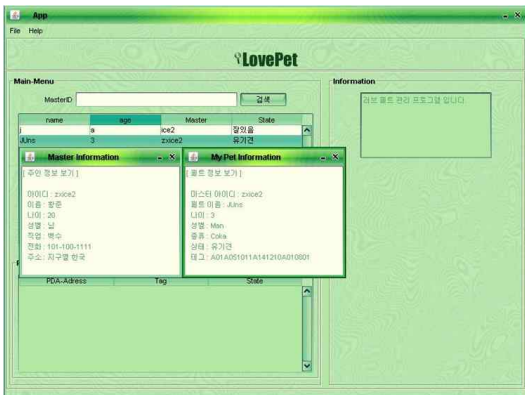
App

File Help

LovePet

Main-Menu

MasterID:

검색

| name | age | Master | State |
|---|---|---|---|
| j | a | ice2 | 잘있음 |
| JUns | 3 | zxice2 | 유기견 |

Master Information

[ 주인 정보 보기 ]

아이디 : zxice2
이름 : 황준
나이 : 20
성별 : 남
직업 : 백수
전화 : 101-100-1111
주소 : 지구별 한국

My Pet Information

[ 펫트 정보 보기 ]

마스터 아이디 : zxice2
펫트 이름 : JUns
나이 : 3
성별 : Man
종류 : Coka
상태 : 유기견
태그 : A01A051011A141210A010801

| PDA-Adress | Tag | State |
|---|---|---|

Information

러브 펫트 관리 프로그램 입니다.